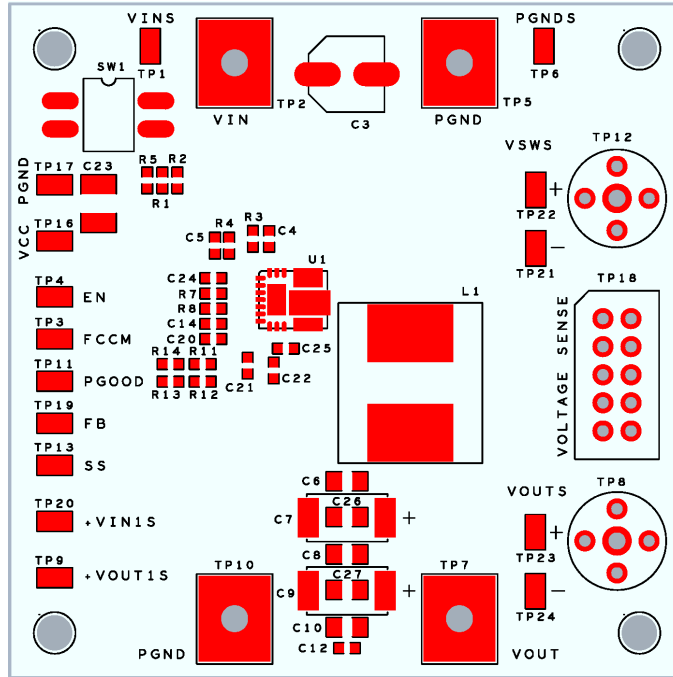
VINS
TP1
SW1
TP2
VIN
C3
TP5
PGND
PGNDS
TP6
PGND
TP17
C23
R5 R2
R1
VCC
TP16
R4
R3
C5
C4
TP4
EN
C24
R7
R8
U1
TP3
FCCM
C14
C20
R14 R11
C25
TP11
PGOOD
R13 R12
C21
C22
TP19
FB
TP13
SS
TP20
+VIN1S
TP9
+VOUT1S
TP10
PGND
L1
C6
C26
C7
+
C8
C27
C9
+
C10
C12
TP7
VOUT
VSWS
TP12
+
TP22
−
TP21
TP18
VOLTAGE SENSE
VOUTS
TP8
+
TP23
−
TP24